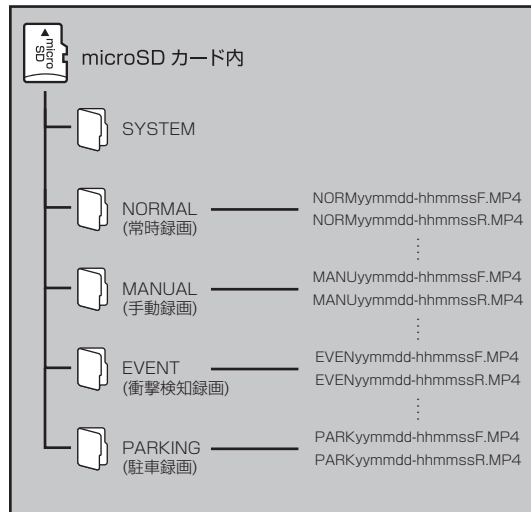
micro SD

microSD カード内

SYSTEM

NORMAL
(常時録画)

NORMyymmdd-hhmmssF.MP4
NORMyymmdd-hhmmssR.MP4
⋮

MANUAL
(手動録画)

MANUyymmdd-hhmmssF.MP4
MANUyymmdd-hhmmssR.MP4
⋮

EVENT
(衝撃検知録画)

EVENyymmdd-hhmmssF.MP4
EVENyymmdd-hhmmssR.MP4
⋮

PARKING
(駐車録画)

PARKyymmdd-hhmmssF.MP4
PARKyymmdd-hhmmssR.MP4